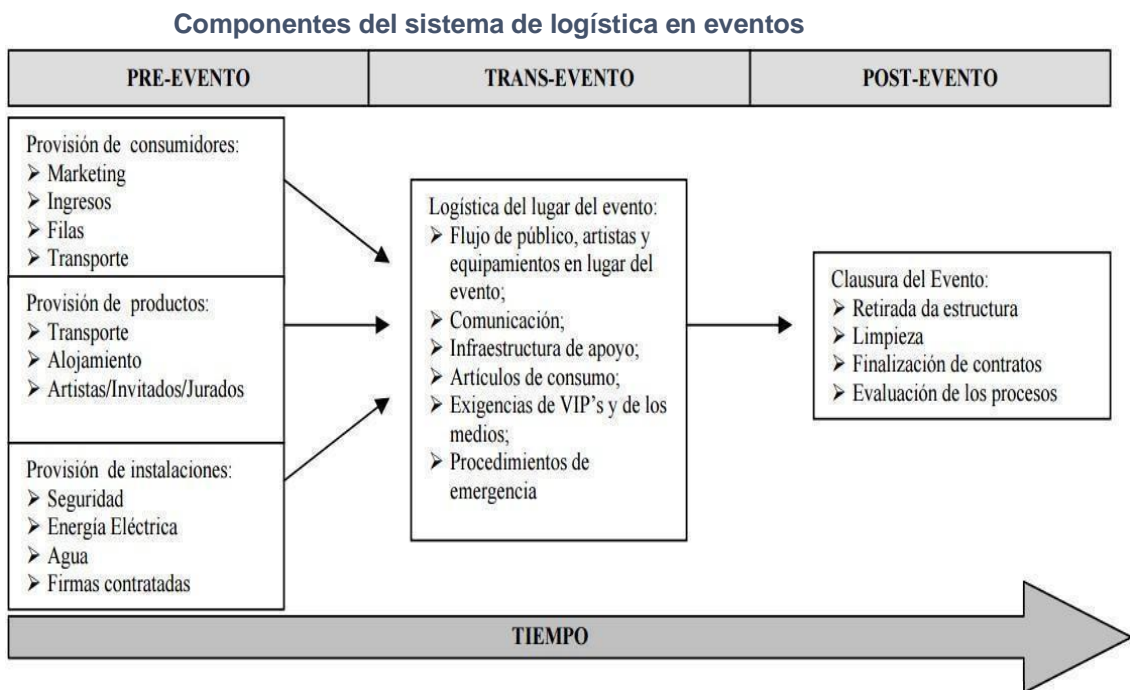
Componentes del sistema de logística en eventos

| PRE-EVENTO | TRANS-EVENTO | POST-EVENTO |
|---|---|---|

Provisión de consumidores:
➢ Marketing
➢ Ingresos
➢ Filas
➢ Transporte

Provisión de productos:
➢ Transporte
➢ Alojamiento
➢ Artistas/Invitados/Jurados

Provisión de instalaciones:
➢ Seguridad
➢ Energía Eléctrica
➢ Agua
➢ Firmas contratadas

Logística del lugar del evento:
➢ Flujo de público, artistas y equipamientos en lugar del evento;
➢ Comunicación;
➢ Infraestructura de apoyo;
➢ Artículos de consumo;
➢ Exigencias de VIP's y de los medios;
➢ Procedimientos de emergencia

Clausura del Evento:
➢ Retirada da estructura
➢ Limpieza
➢ Finalización de contratos
➢ Evaluación de los procesos

TIEMPO